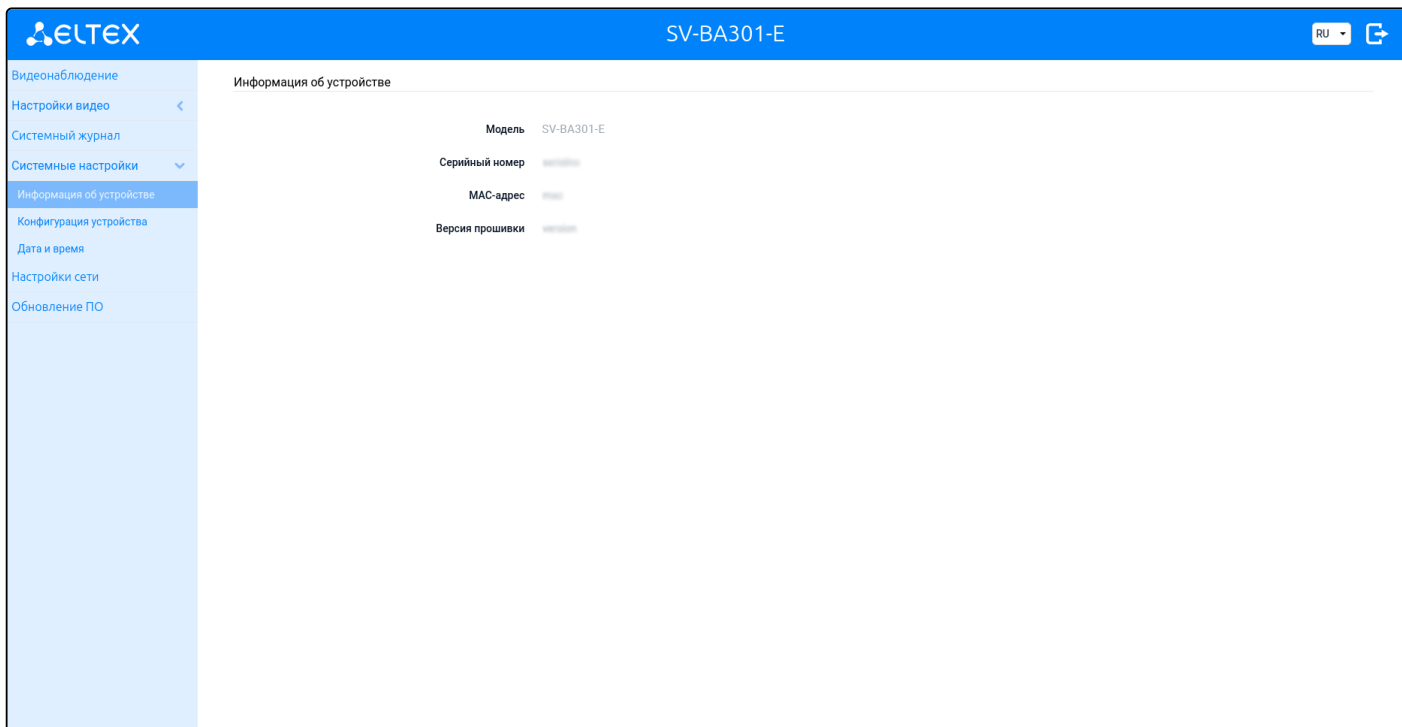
ELTEX

SV-BA301-E

RU

Видеонаблюдение
Настройки видео
Системный журнал
Системные настройки
Информация об устройстве
Конфигурация устройства
Дата и время
Настройки сети
Обновление ПО

Информация об устройстве

| | |
|---|---|
| Модель | SV-BA301-E |
| Серийный номер | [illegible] |
| MAC-адрес | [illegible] |
| Версия прошивки | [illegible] |